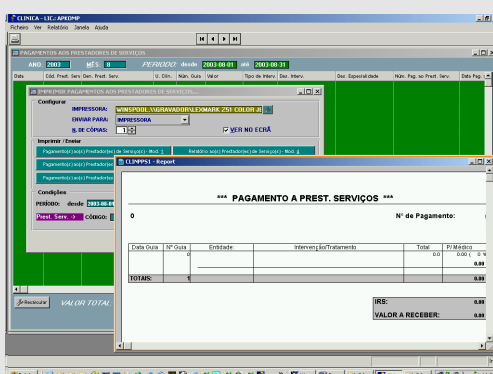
CLINICA - LIC.: APKOMP
Ficheiro Ver Relatório Janela Ajuda

PAGAMENTOS AOS PRESTADORES DE SERVIÇOS

ANO: 2003 MÊS: 8 PERÍODO: desde 2003-08-01 até 2003-08-31

Data | Nº. Prest. Serv. | Des. Prest. Serv. | V. Dlm. | Núm. Guia | Valor | Tipo de Interv. | Des. Interv. | Des. Especialidade | Núm. Pag. ao Prest. Serv. | Data Pag.

IMPRIMIR PAGAMENTOS AOS PRESTADORES DE SERVIÇOS

Configurar
IMPRESSORA: \\WINSPOOL\\GRAVADOR\LEXMARK Z51 COLOR JE
ENVIAR PARA: IMPRESSORA
Nº DE CÓPIAS: 1
VER NO ECRÃ

Imprimir / Enviar
Pagamento(s) ao(s) Prestador(es) de Serviço(s) - Mod. 1
Relatório ao(s) Prestador(es) de Serviço(s) - Mod. 3
Pagamento(s) ao(s) Prestador(es)
Pagamento(s) ao(s) Prestador(es)

Condições
PERÍODO: desde 2003-08-01
Prest. Serv. -> CÓDIGO:

Recalcular
VALOR TOTAL

CLIMPPS1 - Report

*** PAGAMENTO A PREST. SERVIÇOS ***

0

Nº de Pagamento:

| Data Guia | Nº Guia | Entidade | Intervenção/Tratamento | Total | P/ Médico |
|---|---|---|---|---|---|
| | 0 | | | 0.0 | 0.00 ( 0.0 |
| | | | | | 0.00 |
| TOTAIS: | 1 | | | | 0.00 |

IRS: 0.00
VALOR A RECEBER: 0.00